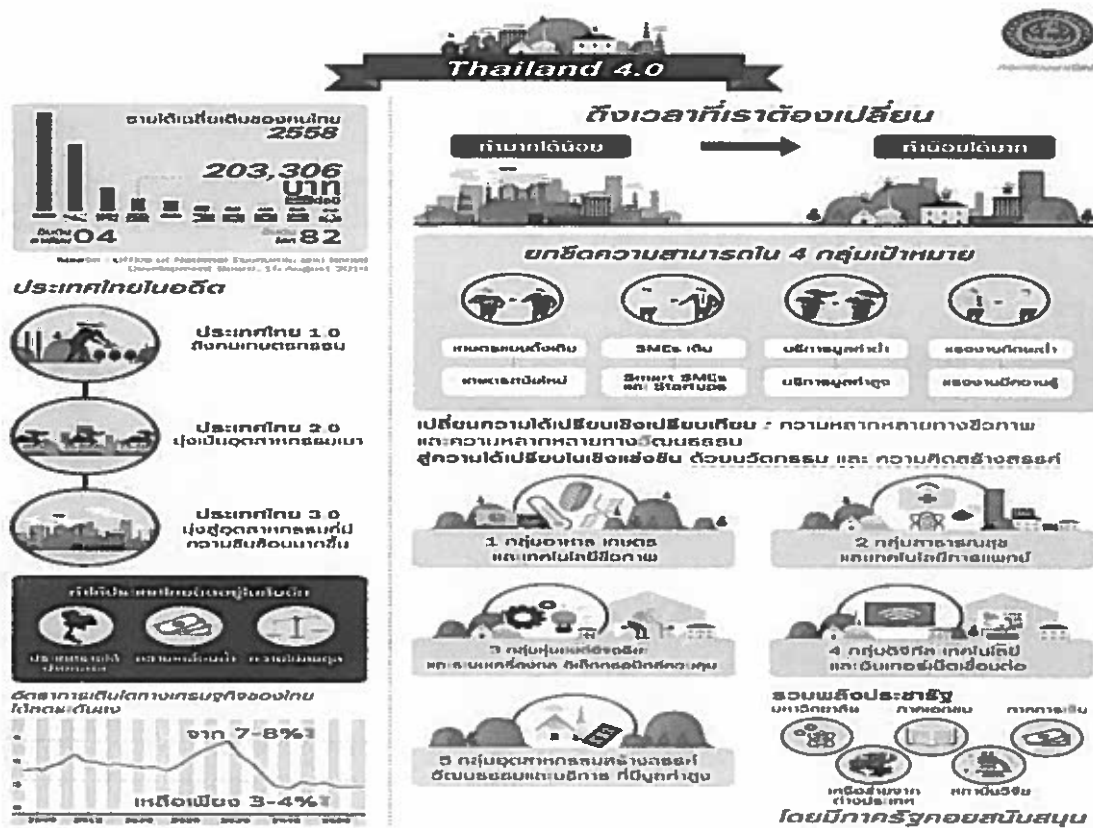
Thailand 4.0

รายได้เฉลี่ยต่อหัวของคนไทย 2558

203,306 บาท

อันดับ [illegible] 04

อันดับ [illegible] 82

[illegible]

ประเทศไทยในอดีต

ประเทศไทย 1.0 เน้นภาคเกษตรกรรม

ประเทศไทย 2.0 มุ่งเน้นอุตสาหกรรมเบา

ประเทศไทย 3.0 มุ่งสู่อุตสาหกรรมที่มีความซับซ้อนมากขึ้น

ที่ทำให้ประเทศไทยติดอยู่ในวังวน

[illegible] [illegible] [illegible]

อัตราการเติบโตทางเศรษฐกิจของไทยได้ถดถอยลง

จาก 7-8%

เหลือเพียง 3-4%

ถึงเวลาที่เราต้องเปลี่ยน

ทำมากได้น้อย

ทำน้อยได้มาก

ยกขีดความสามารถใน 4 กลุ่มเป้าหมาย

เกษตรกรแบบดั้งเดิม

SMEs เดิม

บริการมูลค่าต่ำ

แรงงานทักษะต่ำ

เกษตรกรสมัยใหม่

Smart SMEs และ Startups

บริการมูลค่าสูง

แรงงานมีความรู้

เปลี่ยนความได้เปรียบเชิงเปรียบเทียบ : ความหลากหลายทางชีวภาพและความหลากหลายทางวัฒนธรรม
สู่ความได้เปรียบในเชิงแข่งขัน ด้วยนวัตกรรม และ ความคิดสร้างสรรค์

1 กลุ่มอาหาร เกษตร และเทคโนโลยีชีวภาพ

2 กลุ่มสาธารณสุข และเทคโนโลยีการแพทย์

3 กลุ่มหุ่นยนต์อัจฉริยะ และระบบเครื่องกล ดิจิทัลควบคุม

4 กลุ่มดิจิทัล เทคโนโลยี และอินเทอร์เน็ตเชื่อมต่อ

5 กลุ่มอุตสาหกรรมสร้างสรรค์ วัฒนธรรมและบริการ ที่มีมูลค่าสูง

รวมพลังประชารัฐ

มหาวิทยาลัย

ภาคเอกชน

ภาคการเงิน

เครือข่ายจากต่างประเทศ

หน่วยวิจัย

โดยมีภาครัฐคอยสนับสนุน